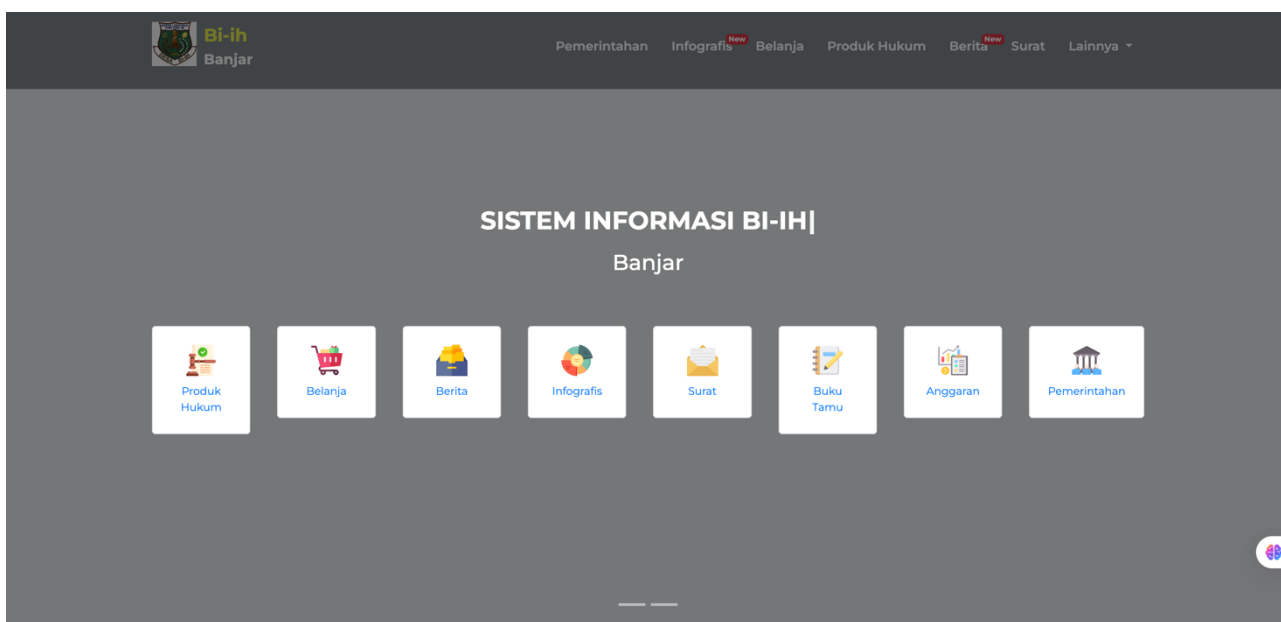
Bi-ih
Banjar

Pemerintahan Infografis New Belanja Produk Hukum Berita New Surat Lainnya

SISTEM INFORMASI BI-IH|

Banjar

Produk Hukum

Belanja

Berita

Infografis

Surat

Buku Tamu

Anggaran

Pemerintahan